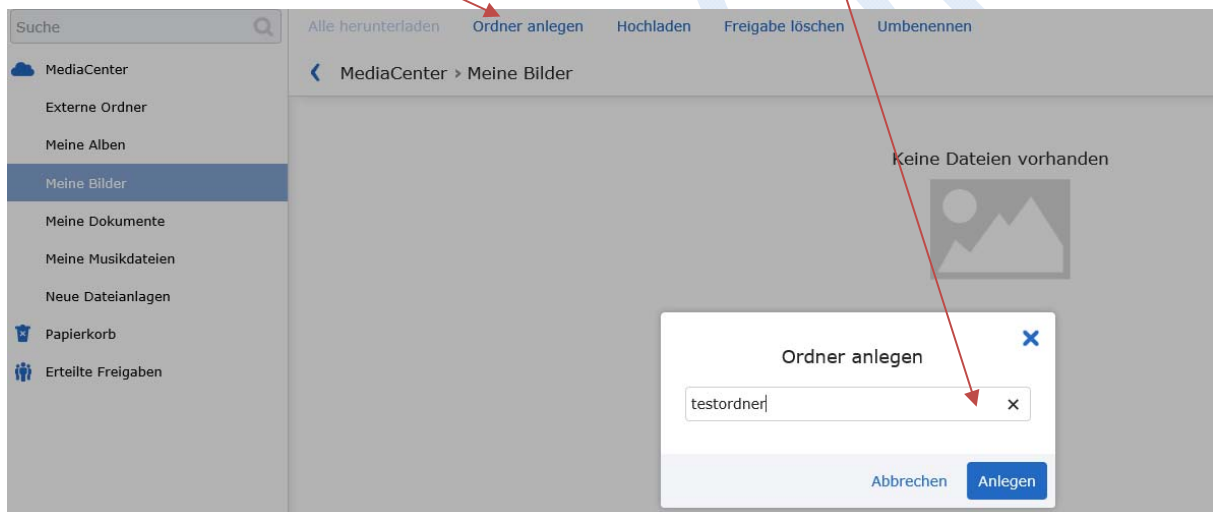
Suche

MediaCenter
Externe Ordner
Meine Alben
Meine Bilder
Meine Dokumente
Meine Musikdateien
Neue Dateianlagen
Papierkorb
Erteilte Freigaben

Alle herunterladen   Ordner anlegen   Hochladen   Freigabe löschen   Umbenennen

MediaCenter › Meine Bilder

Keine Dateien vorhanden

Ordner anlegen

testordner

Abbrechen   Anlegen